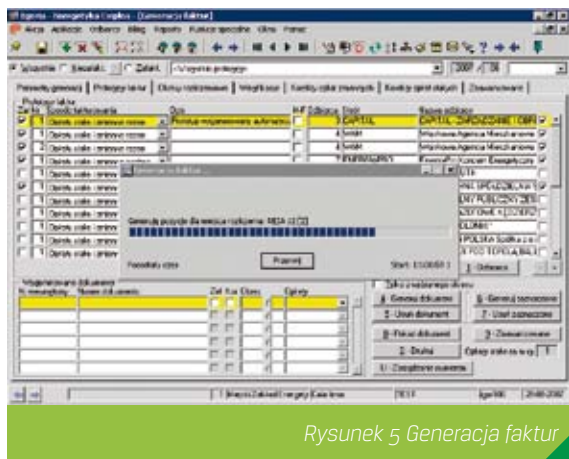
Egeria - Energetyka Cieplna - [Generacja faktur]

Akcja Aplikacje Odbiorcy Biling Raporty Funkcje specjalne Okno Pomoc

Wszystkie Nieaktywne Zakres <Wszystkie przyjęte>

Parametry generacji | Prolongaty faktur | Okresy rozliczeniowe | Wiersze faktur | Kontrolny układ zmiennych | Kontrola spisu/statusu | Zatwierdzenie

Odpisy stałe i zmienne razem
Odpisy stałe i zmienne razem
Odpisy stałe i zmienne razem
Odpisy stałe i zmienne razem
Odpisy stałe i zmienne razem
Odpisy stałe i zmienne razem
Odpisy stałe i zmienne razem
Odpisy stałe i zmienne razem
Odpisy stałe i zmienne razem
Odpisy stałe i zmienne razem
Odpisy stałe i zmienne razem

CAPITAL
Wspólnota Agencja Mieszkaniowa
Wspólnota Agencja Mieszkaniowa

Generacja faktur...

Generacja pozycji dla wiersza rozliczenia: MDA (1/2)

Pozostały czas

Przerwij

Start: 13:00:00

Generuj dokument
Usuń dokument
Pokaż dokument
Drukuj
Zatwierdzenie zestawienia

Generuj zestawienie
Usuń zestawienie
Pokaż zestawienie

Rysunek 5 Generacja faktur